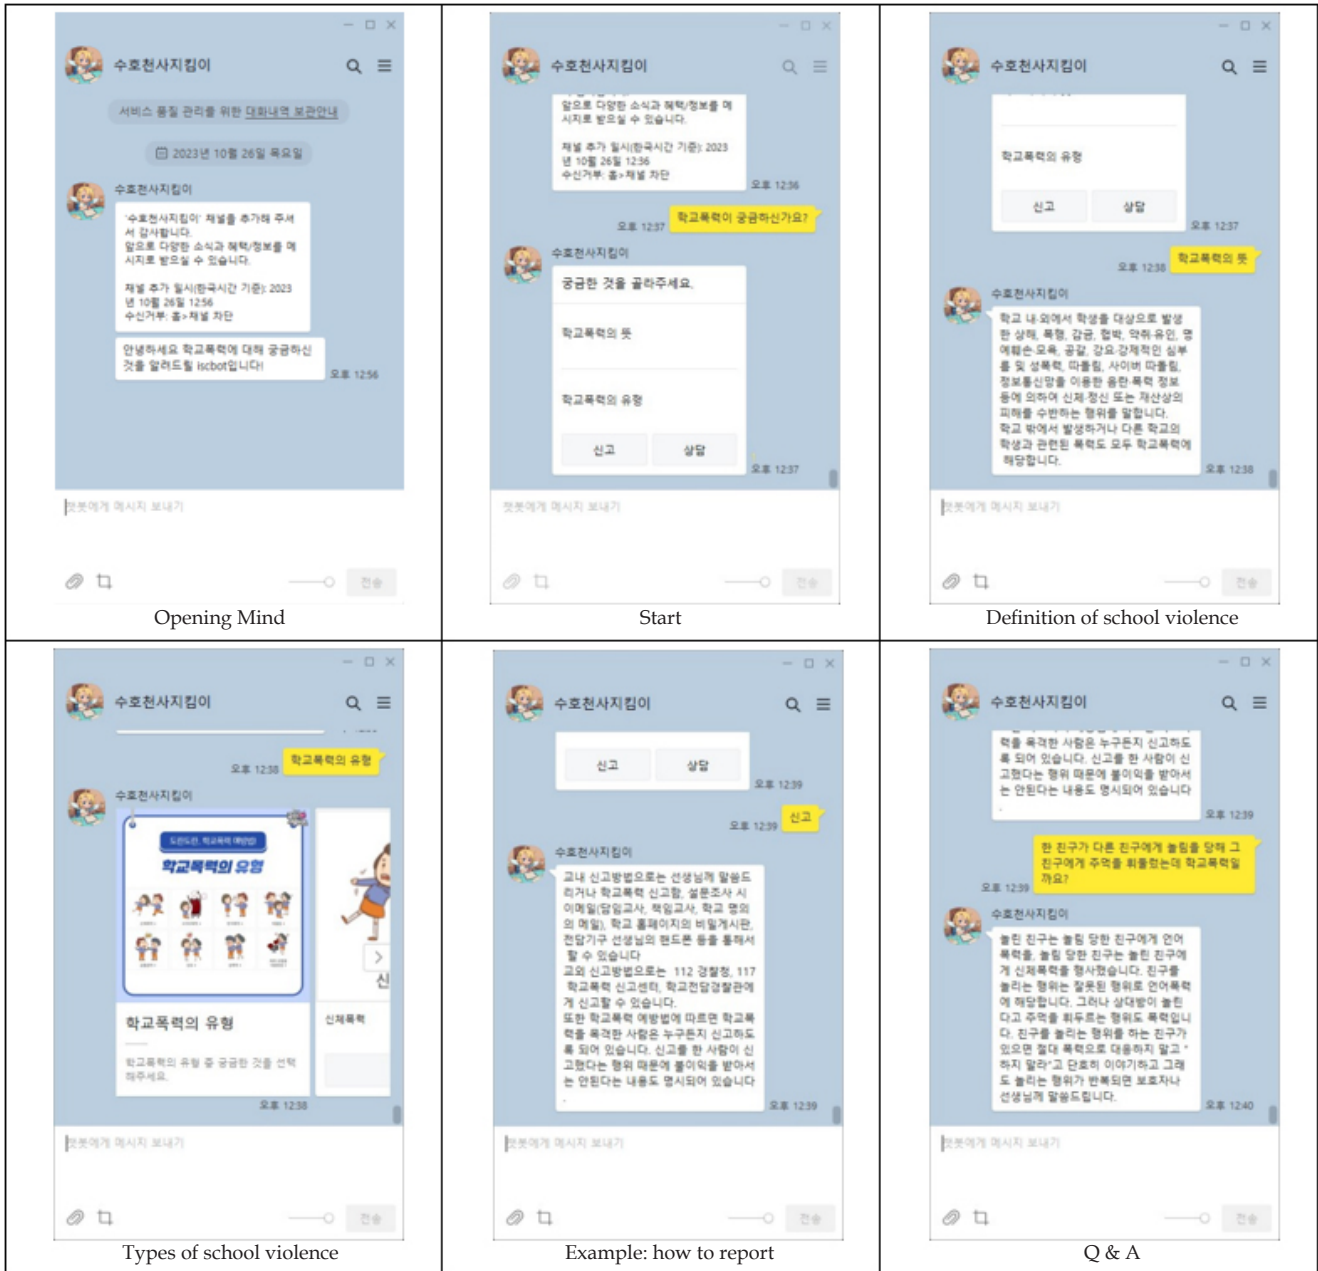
| 수호천사지킴이 서비스 품질 관리를 위한 대화내역 보관안내 2023년 10월 26일 목요일 수호천사지킴이 '수호천사지킴이' 채널을 추가해 주셔서 감사합니다. 앞으로 다양한 소식과 혜택/정보를 메시지로 받으실 수 있습니다. 채널 추가 일시(한국시간 기준): 2023년 10월 26일 12:56 수신거부: 홈>채널 차단 안녕하세요 학교폭력에 대해 궁금하신 것을 알려드릴 iscbot입니다! 오후 12:56 챗봇에게 메시지 보내기 전송 Opening Mind | 수호천사지킴이 앞으로 다양한 소식과 혜택/정보를 메시지로 받으실 수 있습니다. 채널 추가 일시(한국시간 기준): 2023년 10월 26일 12:36 수신거부: 홈>채널 차단 오후 12:36 오후 12:37 학교폭력이 궁금하신가요? 수호천사지킴이 궁금한 것을 골라주세요. 학교폭력의 뜻 학교폭력의 유형 신고 상담 오후 12:37 챗봇에게 메시지 보내기 전송 Start | 수호천사지킴이 학교폭력의 유형 신고 상담 오후 12:37 오후 12:38 학교폭력의 뜻 수호천사지킴이 학교 내·외에서 학생을 대상으로 발생한 상해, 폭행, 감금, 협박, 약취·유인, 명예훼손·모욕, 공갈, 강요·강제적인 심부름 및 성폭력, 따돌림, 사이버 따돌림, 정보통신망을 이용한 음란·폭력 정보 등에 의하여 신체·정신 또는 재산상의 피해를 수반하는 행위를 말합니다. 학교 밖에서 발생하거나 다른 학교의 학생과 관련된 폭력도 모두 학교폭력에 해당합니다. 오후 12:38 챗봇에게 메시지 보내기 전송 Definition of school violence |
|---|---|---|
| 수호천사지킴이 오후 12:38 학교폭력의 유형 수호천사지킴이 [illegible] 학교폭력의 유형 학교폭력의 유형 학교폭력의 유형 중 궁금한 것을 선택해주세요. 신체폭력 신 오후 12:38 챗봇에게 메시지 보내기 전송 Types of school violence | 수호천사지킴이 신고 상담 오후 12:39 오후 12:39 신고 수호천사지킴이 교내 신고방법으로는 선생님께 말씀드리거나 학교폭력 신고함, 설문조사 시 이메일(담임교사, 책임교사, 학교 명의의 메일), 학교 홈페이지의 비밀게시판, 전담기구 선생님의 핸드폰 등을 통해서 할 수 있습니다 교외 신고방법으로는 112 경찰청, 117 학교폭력 신고센터, 학교전담경찰관에게 신고할 수 있습니다. 또한 학교폭력 예방법에 따르면 학교폭력을 목격한 사람은 누구든지 신고하도록 되어 있습니다. 신고를 한 사람이 신고했다는 행위 때문에 불이익을 받아서는 안된다는 내용도 명시되어 있습니다 오후 12:39 챗봇에게 메시지 보내기 전송 Example: how to report | 수호천사지킴이 력을 목격한 사람은 누구든지 신고하도록 되어 있습니다. 신고를 한 사람이 신고했다는 행위 때문에 불이익을 받아서는 안된다는 내용도 명시되어 있습니다 오후 12:39 한 친구가 다른 친구에게 놀림을 당해 그 친구에게 주먹을 휘둘렀는데 학교폭력일까요? 오후 12:39 수호천사지킴이 놀린 친구는 놀림 당한 친구에게 언어폭력을, 놀림 당한 친구는 놀린 친구에게 신체폭력을 행사했습니다. 친구를 놀리는 행위는 잘못된 행위로 언어폭력에 해당합니다. 그러나 상대방이 놀린다고 주먹을 휘두르는 행위도 폭력입니다. 친구를 놀리는 행위를 하는 친구가 있으면 절대 폭력으로 대응하지 말고 "하지 말라"고 단호히 이야기하고 그래도 놀리는 행위가 반복되면 보호자나 선생님께 말씀드립니다. 오후 12:40 챗봇에게 메시지 보내기 전송 Q & A |